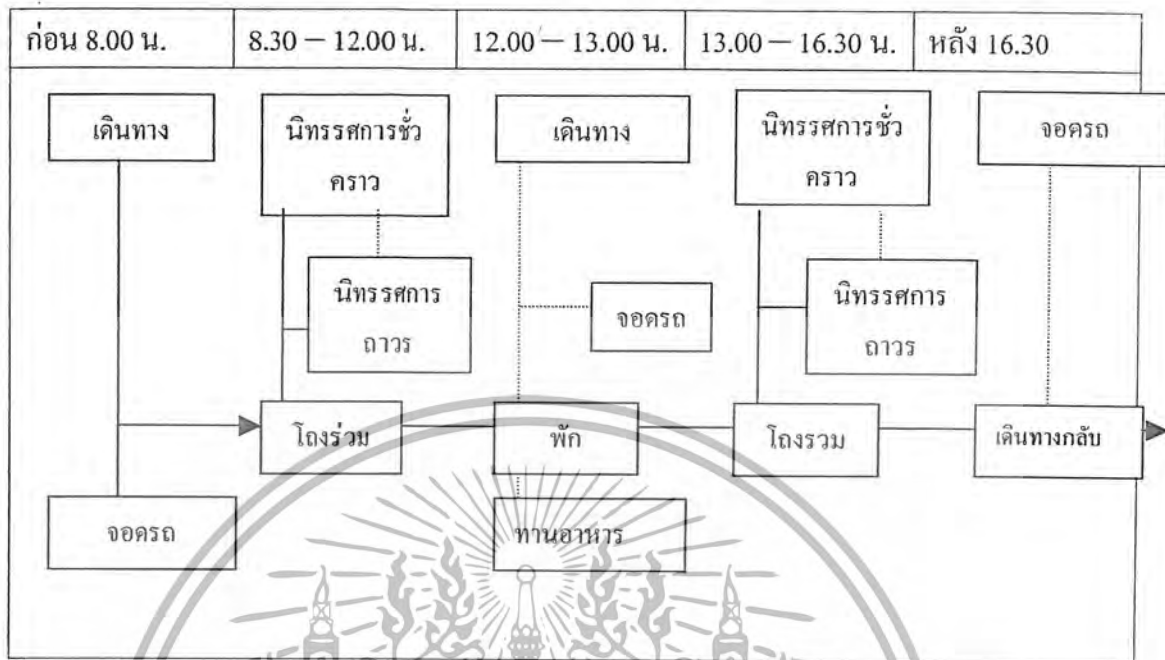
| ก่อน 8.00 น. | 8.30 – 12.00 น. | 12.00 – 13.00 น. | 13.00 – 16.30 น. | หลัง 16.30 |
|---|---|---|---|---|

เดินทาง

นิทรรศการชั่วคราว

เดินทาง

นิทรรศการชั่วคราว

จอดรถ

นิทรรศการถาวร

จอดรถ

นิทรรศการถาวร

โถงร่วม

พัก

โถงรวม

เดินทางกลับ

จอดรถ

ทานอาหาร